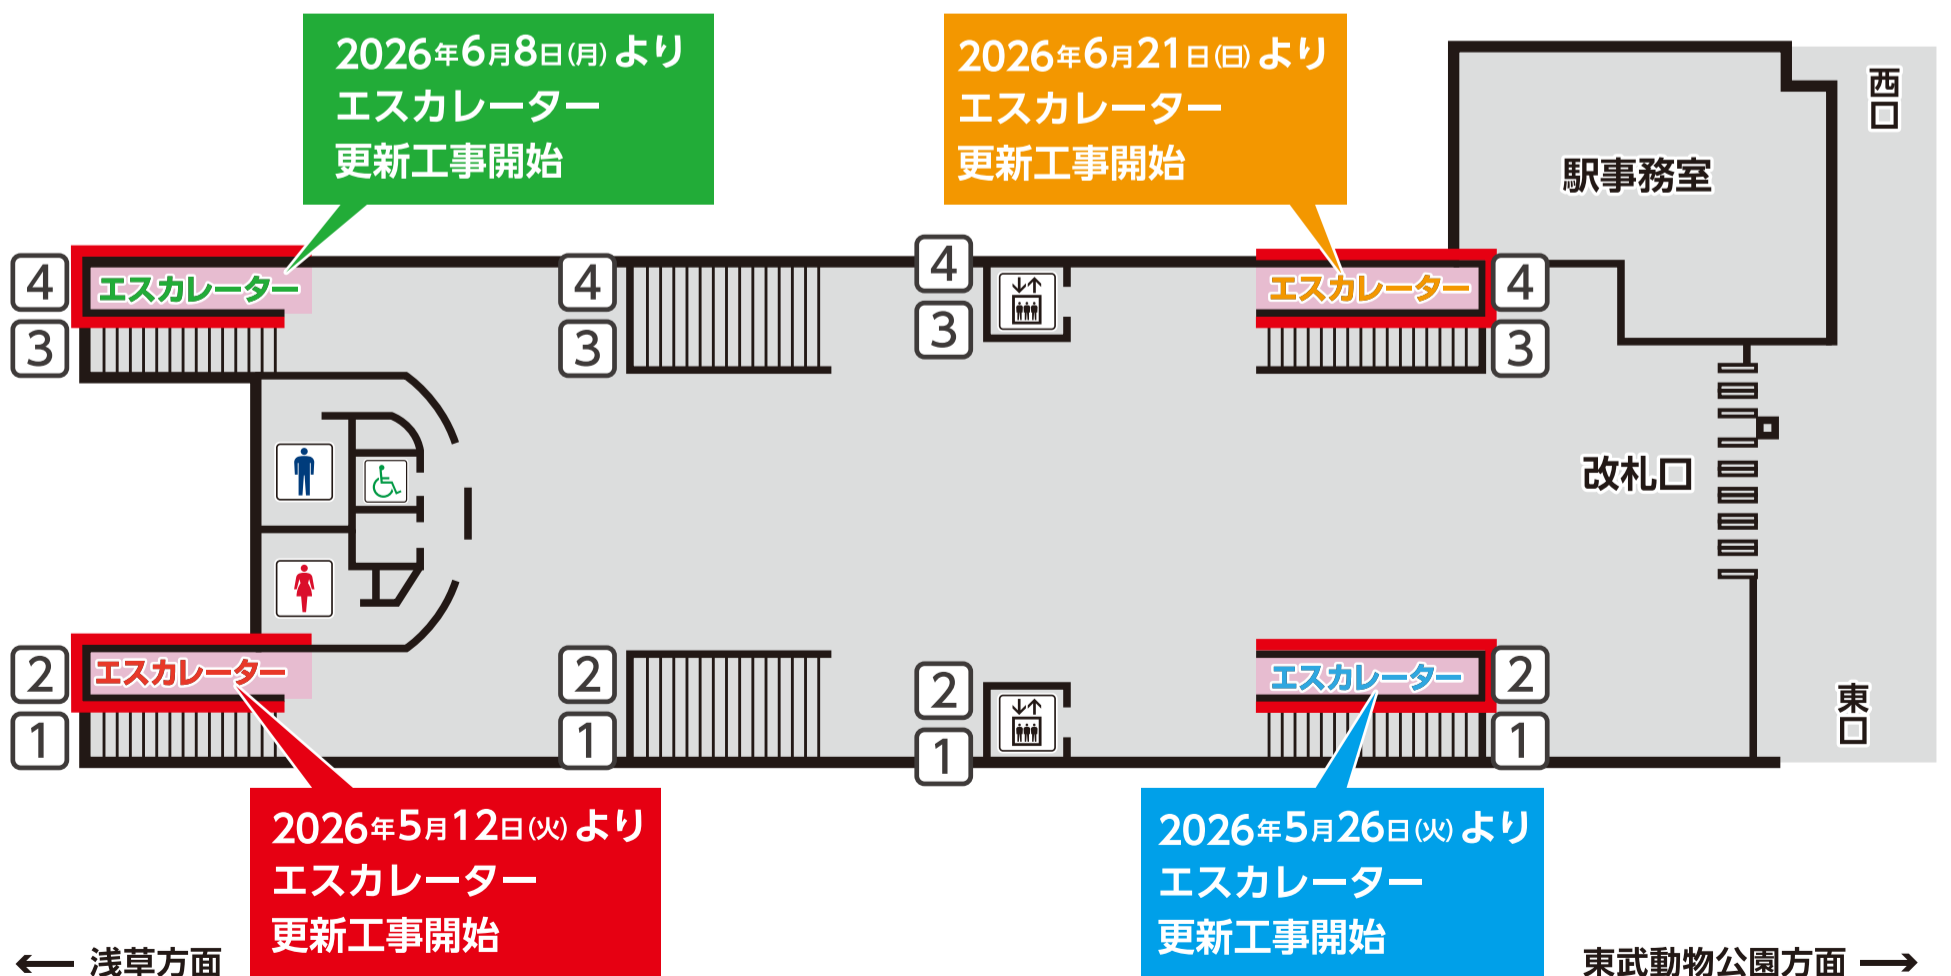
2026年6月8日(月) より
エスカレーター
更新工事開始

2026年6月21日(日) より
エスカレーター
更新工事開始

西口

駅事務室

4
3
エスカレーター

4
3

4
3

エスカレーター
4
3

改札口

2
1
エスカレーター

2
1

2
1

エスカレーター
2
1

東口

2026年5月12日(火) より
エスカレーター
更新工事開始

2026年5月26日(火) より
エスカレーター
更新工事開始

← 浅草方面

東武動物公園方面 →